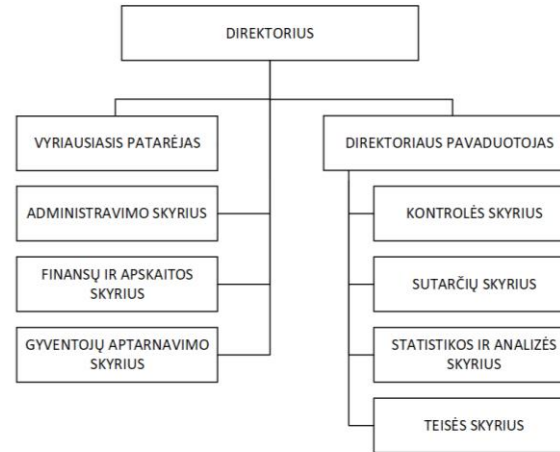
DIREKTORIUS

VYRIAUSIASIS PATARĖJAS

ADMINISTRAVIMO SKYRIUS

FINANSŲ IR APSKAITOS SKYRIUS

GYVENTOJŲ APTARNAVIMO SKYRIUS

DIREKTORIAUS PAVADUOTOJAS

KONTROLĖS SKYRIUS

SUTARČIŲ SKYRIUS

STATISTIKOS IR ANALIZĖS SKYRIUS

TEISĖS SKYRIUS